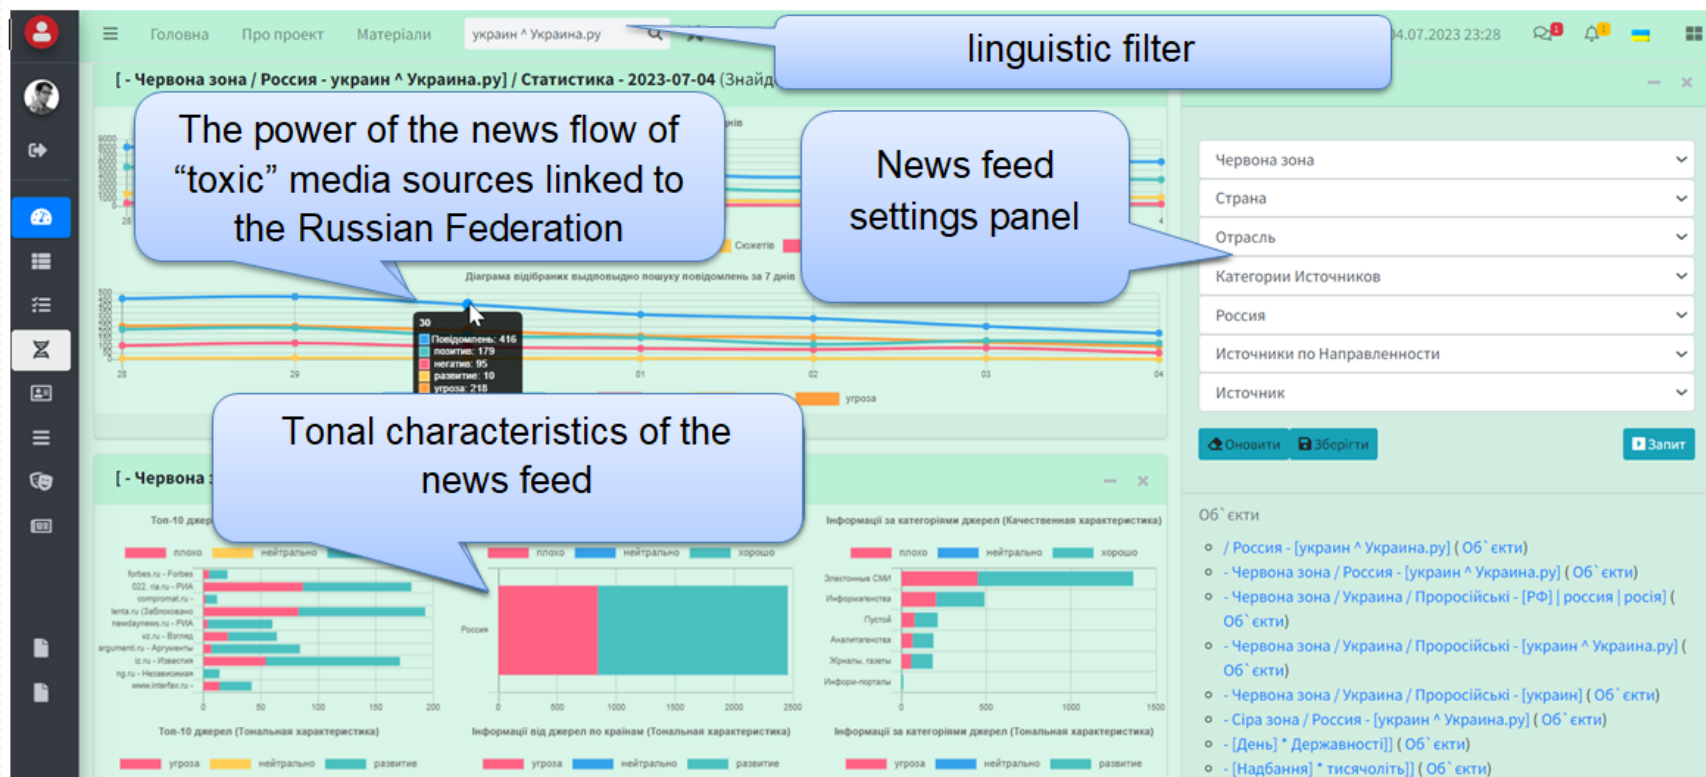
Головна Про проект Матеріали украин ^ Украина.ру

linguistic filter

04.07.2023 23:28

[ - Червона зона / Россия - украин ^ Украина.ру] / Статистика - 2023-07-04 (Знайд

The power of the news flow of "toxic" media sources linked to the Russian Federation

News feed settings panel

Сюжети

Діаграма відібраних виділовідно пошуку повідомлень за 7 днів

30
Повідомлень: 416
позитив: 179
негатив: 95
развитие: 10
угроза: 218

28 29 01 02 03 04

угроза

Tonal characteristics of the news feed

[ - Червона з

Топ-10 джер

плохо нейтрально

forbes.ru - Forbes
022. ria.ru - РИА
compromat.ru -
lenta.ru (Заблоковано
newdaynews.ru - РИА
vz.ru - Взгляд
argumenti.ru - Аргументы
iz.ru - Известия
ng.ru - Независимая
www.interfax.ru -

0 50 100 150 200

Топ-10 джерел (Тональная характеристика)

угроза нейтрально развитие

плохо нейтрально хорошо

Россия

0 500 1000 1500 2000 2500

Інформації від джерел по країнам (Тональная характеристика)

угроза нейтрально развитие

Інформації за категоріями джерел (Качественная характеристика)

плохо нейтрально хорошо

Электонные СМИ
Информагенства
Пустой
Аналитагенства
Журналы, газеты
Информ-порталы

0 500 1000 1500

Інформації за категоріями джерел (Тональная характеристика)

угроза нейтрально развитие

Червона зона
Страна
Отрасль
Категории Источников
Россия
Источники по Направленности
Источник

Оновити Зберігти Запит

Об`єкти

- / Россия - [украин ^ Украина.ру] ( Об`єкти)
- - Червона зона / Россия - [украин ^ Украина.ру] ( Об`єкти)
- - Червона зона / Украина / Проросійські - [РФ] | россия | росія] ( Об`єкти)
- - Червона зона / Украина / Проросійські - [украин ^ Украина.ру] ( Об`єкти)
- - Червона зона / Украина / Проросійські - [украин] ( Об`єкти)
- - Сіра зона / Россия - [украин ^ Украина.ру] ( Об`єкти)
- - [День] * Державності]] ( Об`єкти)
- - [Надбання] * тисячоліть]] ( Об`єкти)